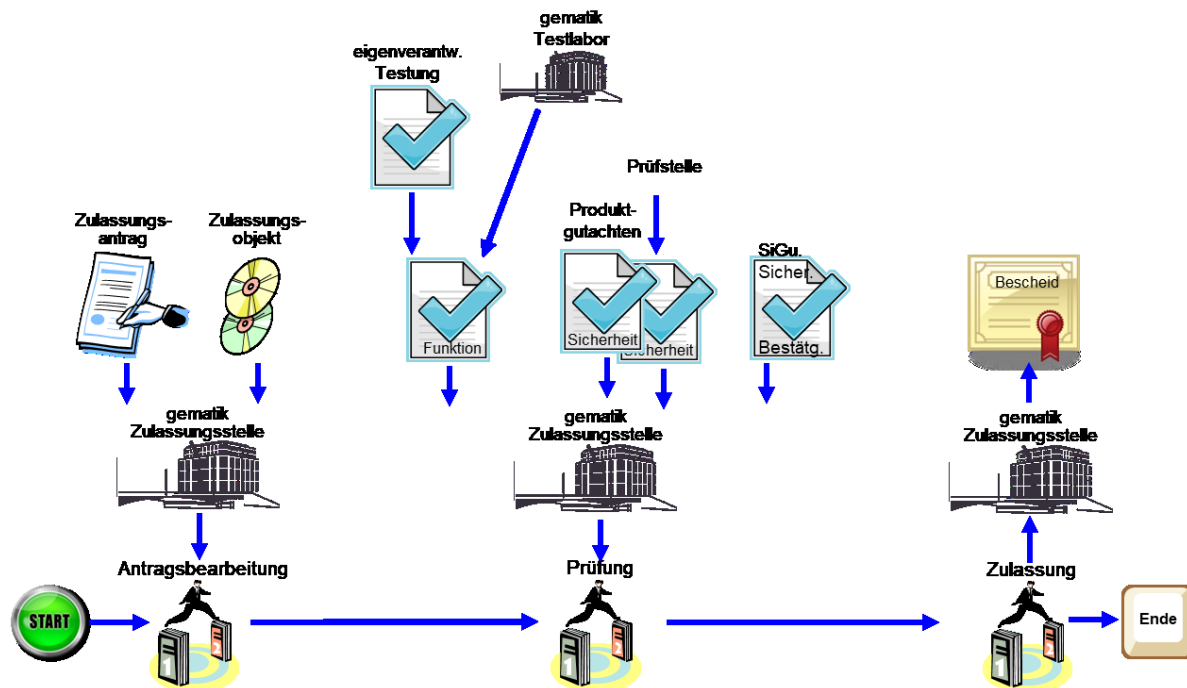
gematik Testlabor

eigenverantw. Testung

Prüfstelle

Produkt-gutachten

Zulassungs-antrag

Zulassungs-objekt

SiGu.

Sicher.

Bestätg.

Funktion

Sicherheit

Sicherheit

Bescheid

gematik Zulassungsstelle

gematik Zulassungsstelle

gematik Zulassungsstelle

Antragsbearbeitung

Prüfung

Zulassung

START

Ende